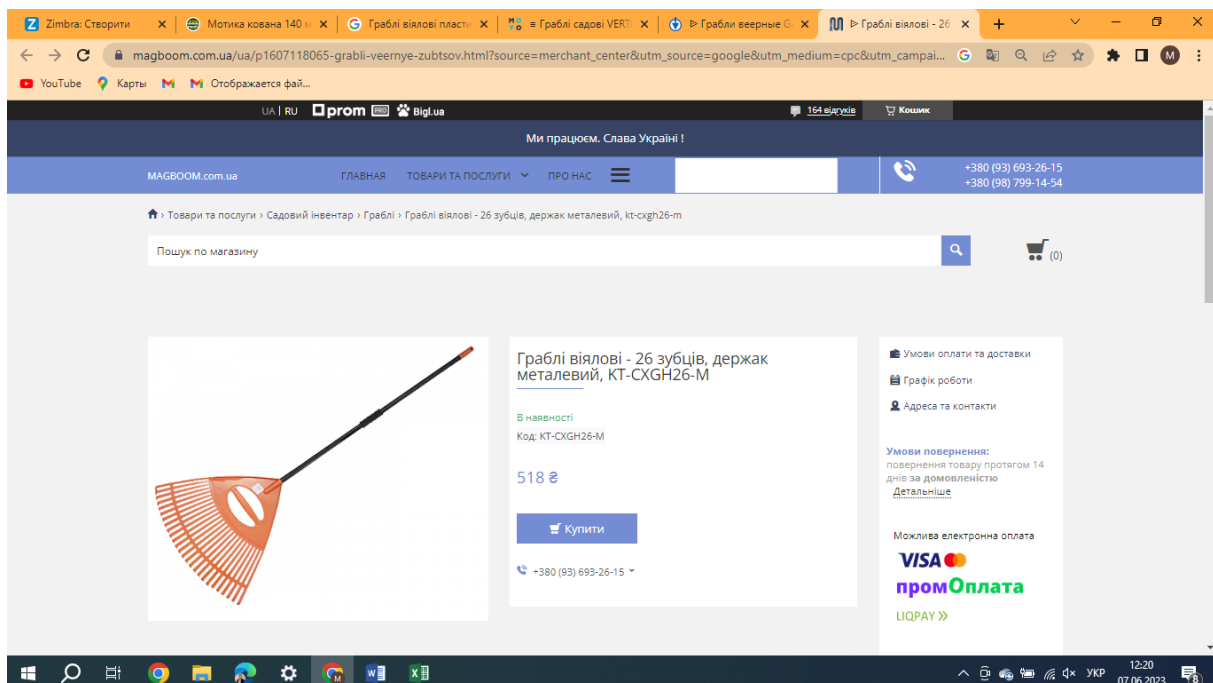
Zimbra: Створити | Мотика кована 140 м | Граблі віялові пласти | ≡ Граблі садові VERT | ⊳ Грабли веерные G | ⊳ Граблі віялові - 26 | +

magboom.com.ua/ua/p1607118065-grabli-veernye-zubtsov.html?source=merchant_center&utm_source=google&utm_medium=cpc&utm_campai...

YouTube | Карты | M | Отображается фай...

UA | RU prom PRO Bigl.ua

164 відгуків | Кошик

Ми працюєм. Слава Україні !

MAGBOOM.com.ua ГЛАВНАЯ ТОВАРИ ТА ПОСЛУГИ ПРО НАС

+380 (93) 693-26-15
+380 (98) 799-14-54

Товари та послуги › Садовий інвентар › Граблі › Граблі віялові - 26 зубців, держак металевий, kt-cxgh26-m

Пошук по магазину

(0)

Граблі віялові - 26 зубців, держак металевий, KT-CXGH26-M

В наявності
Код: KT-CXGH26-M

518 ₴

Купити

+380 (93) 693-26-15

Умови оплати та доставки
Графік роботи
Адреса та контакти

Умови повернення:
повернення товару протягом 14 днів за домовленістю
Детальніше

Можлива електронна оплата
VISA
промОплата
LIQPAY

УКР 12:20 07.06.2023